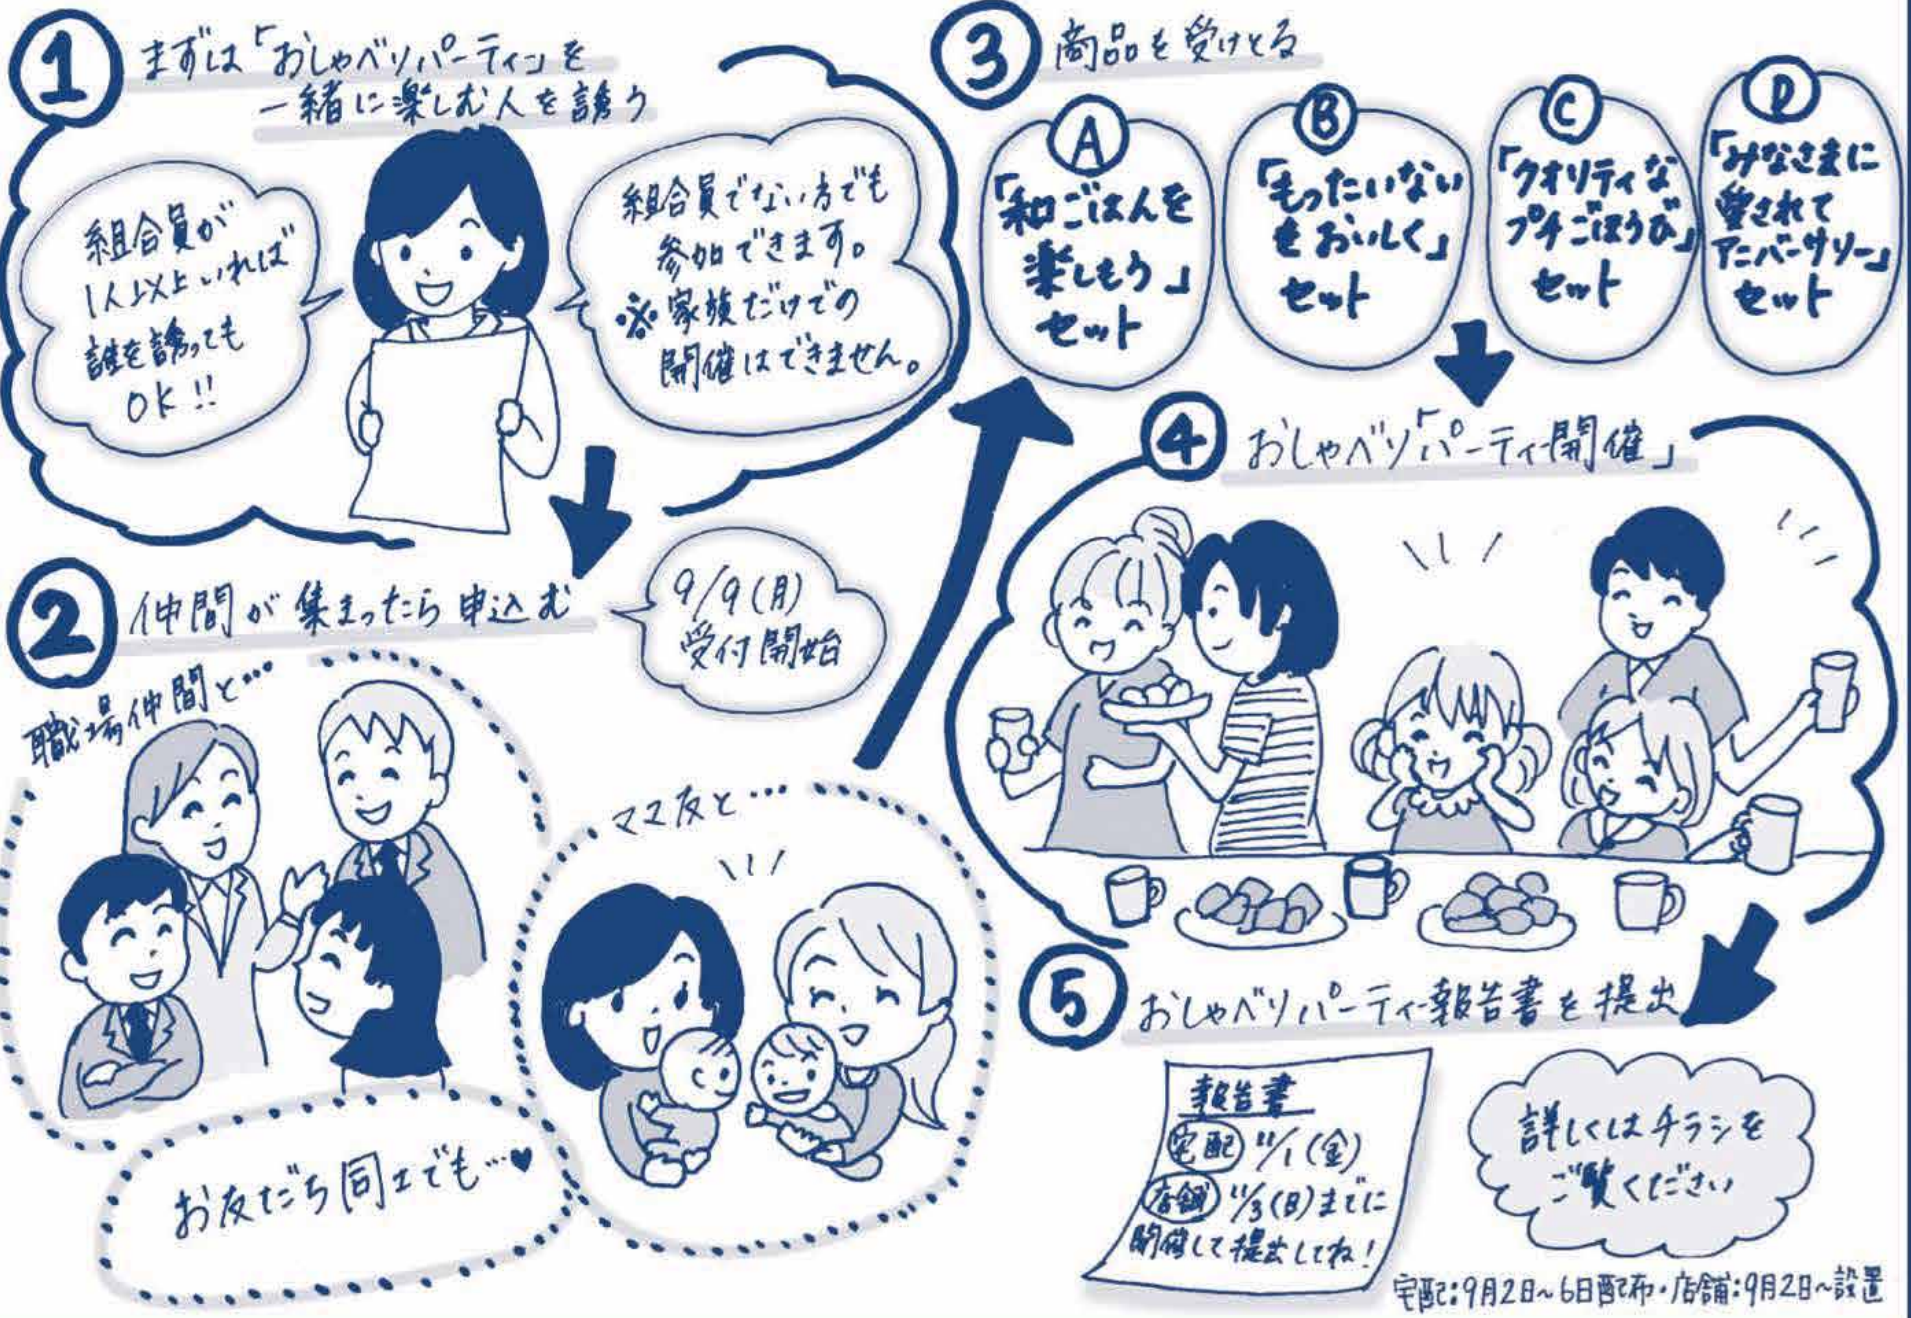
1 まずは「おしゃべりパーティ」を一緒に楽しむ人を誘う

組合員が1人以上いれば誰を誘ってもOK!!

組合員でない方でも参加できます。
※家族だけでの開催はできません。

2 仲間が集まったら申込む

9/9(月)受付開始

職場仲間と…

ママ友と…

お友だち同士でも…♥

3 商品を受けとる

A「和ごはんを楽しもう」セット

B「もったいないをおいしく」セット

C「クオリティなプチごほうび」セット

D「みなさまに愛されてアニバーサリー」セット

4 おしゃべり「パーティ開催」

5 おしゃべりパーティー報告書を提出

報告書
宅配 11/1(金)
店舗 11/3(日)までに
開催して提出してね!

詳しくはチラシをご覧ください

宅配:9月2日~6日配布・店舗:9月2日~設置